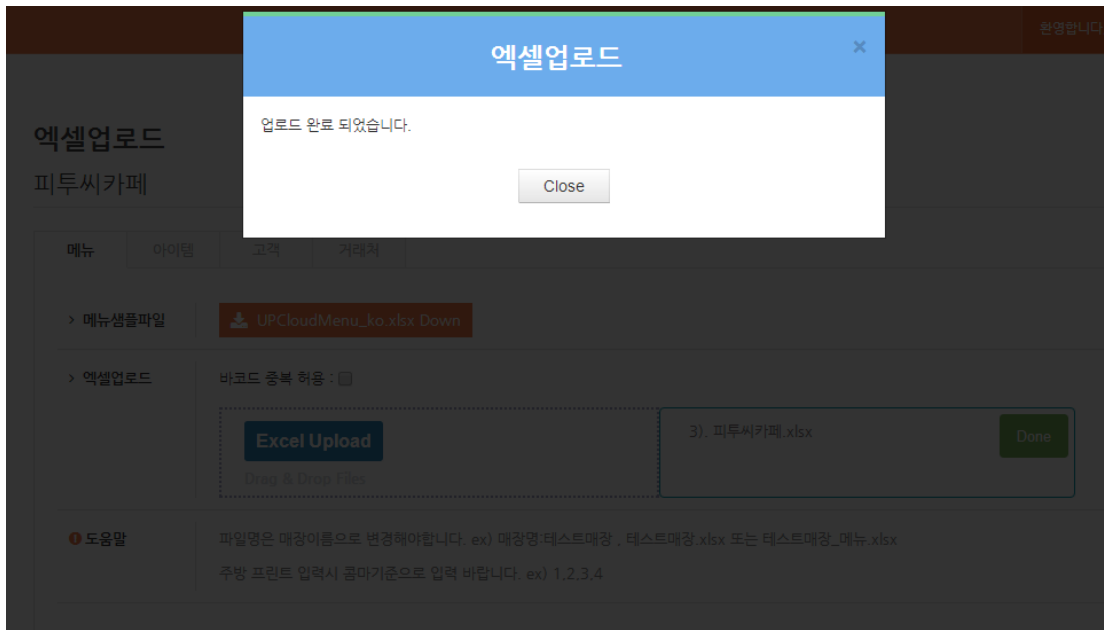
환영합니다

엑셀업로드

×

업로드 완료 되었습니다.

Close

엑셀업로드

피투씨카페

메뉴 아이템 고객 거래처

> 메뉴샘플파일

UPCloudMenu_ko.xlsx Down

> 엑셀업로드

바코드 중복 허용 :

Excel Upload

Drag & Drop Files

3). 피투씨카페.xlsx

Done

도움말

파일명은 매장이름으로 변경해야합니다. ex) 매장명:테스트매장 , 테스트매장.xlsx 또는 테스트매장_메뉴.xlsx

주방 프린트 입력시 콤마기준으로 입력 바랍니다. ex) 1,2,3,4